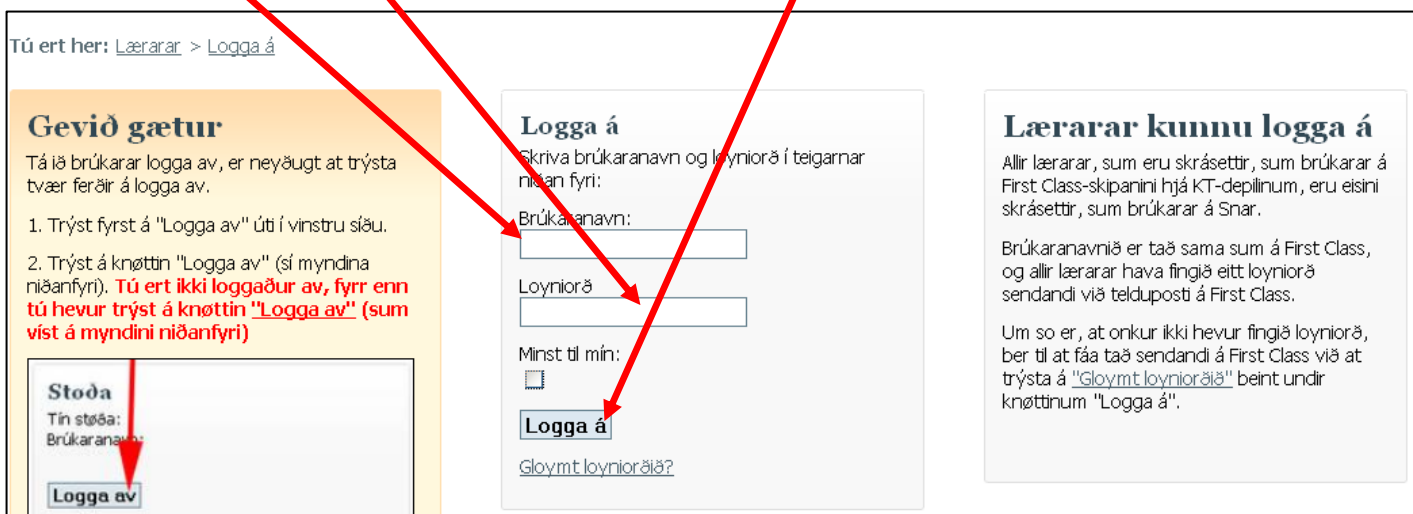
Tú ert her: Lærarar > Logga á

Gevið gætur

Tá ið brúkarar logga av, er neyðugt at trýsta tvær ferðir á logga av.

1. Trýst fyrst á "Logga av" úti í vinstru síðu.

2. Trýst á knøttin "Logga av" (sí myndina niðanfyri). Tú ert ikki loggaður av, fyrr enn tú hevur trýst á knøttin "Logga av" (sum víst á myndini niðanfyri)

Støða

Tín støða:

Brúkaranavn:

Logga av

Logga á

Skriva brúkaranavn og loyniorð í teigarnar niðan fyri:

Brúkaranavn:

Loyniorð

Minst til mín:

Logga á

Gloymt loyniorðið?

Lærarar kunnu logga á

Allir lærarar, sum eru skrásettir, sum brúkarar á First Class-skipanini hjá KT-deplinum, eru eisini skrásettir, sum brúkarar á Snar.

Brúkaranavnið er tað sama sum á First Class, og allir lærarar hava fingið eitt loyniorð sendandi við telduposti á First Class.

Um so er, at onkur ikki hevur fingið loyniorð, ber til at fáa tað sendandi á First Class við at trýsta á "Gloymt loyniorðið" beint undir knøttinum "Logga á".